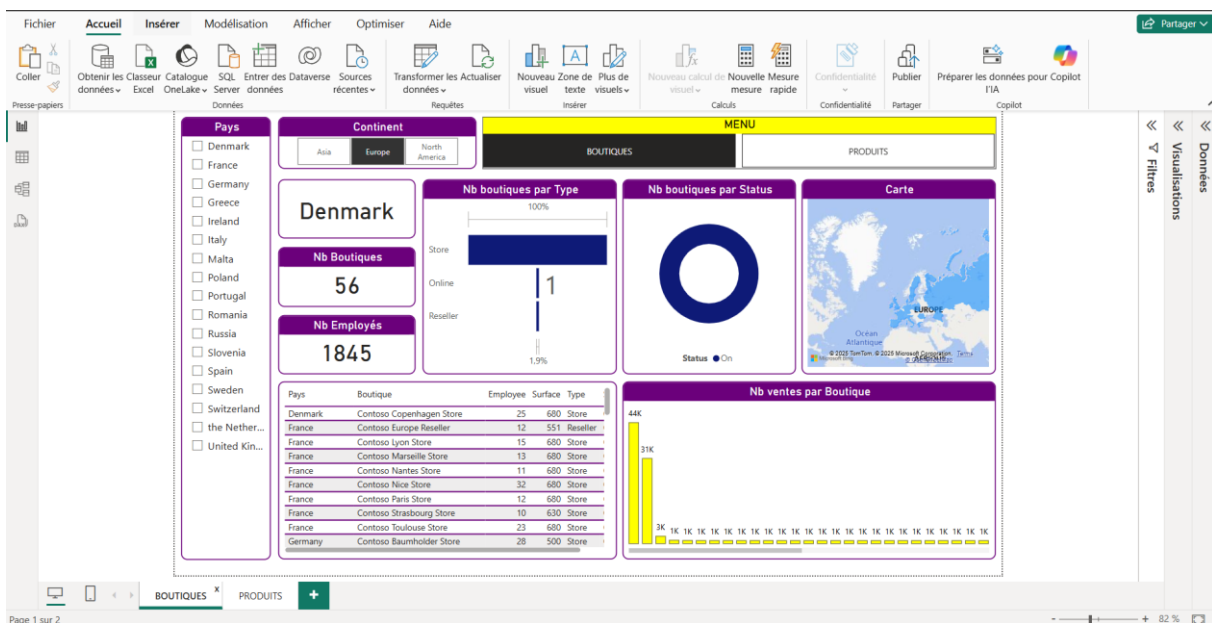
Fichier Accueil Insérer Modélisation Afficher Optimiser Aide

Partager

Coller
Presse-papiers
Obtenir les données
Classeur Excel
Catalogue OneLake
SQL Server
Entrer des données
Dataverse
Sources récentes
Données
Transformer les données
Actualiser
Requêtes
Nouveau visuel
Zone de texte
Plus de visuels
Insérer
Nouveau calcul de visuel
Nouvelle mesure
Mesure rapide
Calculs
Confidentialité
Confidentialité
Publier
Partager
Préparer les données pour l'IA
Copilot
Copilot

Pays
Denmark
France
Germany
Greece
Ireland
Italy
Malta
Poland
Portugal
Romania
Russia
Slovenia
Spain
Sweden
Switzerland
the Nether...
United Kin...

Continent
Asia
Europe
North America

MENU
BOUTIQUES
PRODUITS

Denmark

Nb Boutiques
56

Nb Employés
1845

Nb boutiques par Type
100%
Store
Online
1
Reseller
1.9%

Nb boutiques par Status
Status ● On

Carte
EUROPE
Océan Atlantique
© 2025 TomTom, © 2025 Microsoft Corporation Terms

| Pays | Boutique | Employee | Surface | Type |
|---|---|---|---|---|
| Denmark | Contoso Copenhagen Store | 25 | 680 | Store |
| France | Contoso Europe Reseller | 12 | 551 | Reseller |
| France | Contoso Lyon Store | 15 | 680 | Store |
| France | Contoso Marseille Store | 13 | 680 | Store |
| France | Contoso Nantes Store | 11 | 680 | Store |
| France | Contoso Nice Store | 32 | 680 | Store |
| France | Contoso Paris Store | 12 | 680 | Store |
| France | Contoso Strasbourg Store | 10 | 630 | Store |
| France | Contoso Toulouse Store | 23 | 680 | Store |
| Germany | Contoso Baumholder Store | 28 | 500 | Store |

Nb ventes par Boutique
44K
31K
3K 1K 1K 1K 1K 1K 1K 1K 1K 1K 1K 1K 1K 1K 1K 1K 1K 1K 1K 1K 1K 1K 1K 1K

Filtres
Visualisations
Données

BOUTIQUES PRODUITS +

Page 1 sur 2
82 %